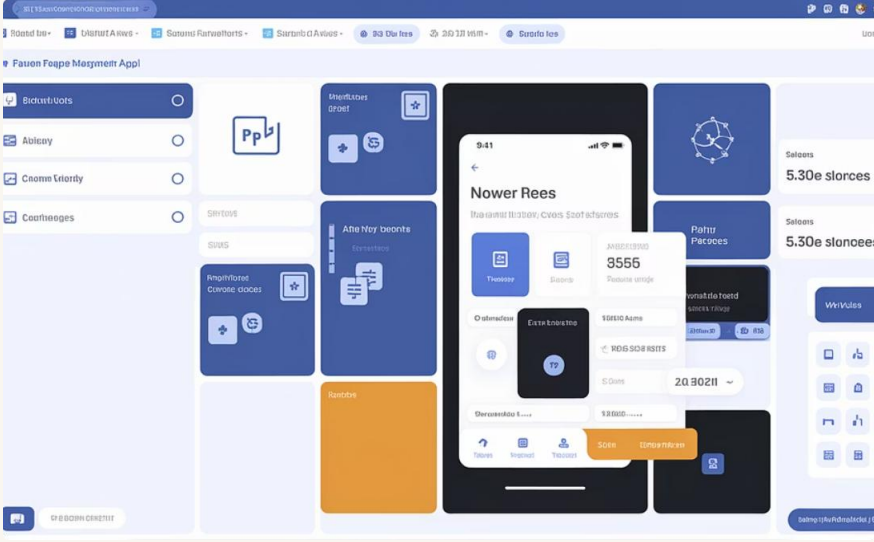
Roatd bo
Dishurt Axws
Sanne Ratuetforts
Sarbnd Avos
S3 Dis ltes
2B 3ib vim
Sanolo ltes
Faren Fepe Mesgment Appl
Bidurtuots
Abieny
Cosme Srlordy
Coothoges
PP
Sibfodus
Sofeot
Afte Ney beonts
Rrepltforted
Corose dooes
Rabote
9:41
Nower Rees
Thawmelt listion Cvces Scef atores
Treaes
Saase
3555
Odmadeon
Eate Endstng
RDS BS RSITS
20.3021
Talows
Saase
Pattr
Peroces
Saloors
5.30e slorces
Saloors
5.30e slonces
Wrivules